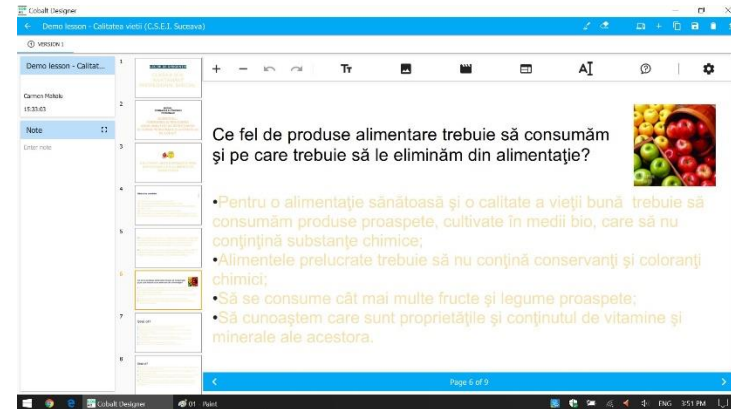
Cobalt Designer

Demo lesson - Calitatea vieții (C.S.E.I. Suceava)

VERSION 1

Demo lesson - Calitat...

Carmen Motolu
15:33:63

Note

Enter note

1
2
3
4
5
6
7
8

Tт

AI

Ce fel de produse alimentare trebuie să consumăm și pe care trebuie să le eliminăm din alimentație?

•Pentru o alimentație sănătoasă și o calitate a vieții bună trebuie să consumăm produse proaspete, cultivate în medii bio, care să nu conțințină substanțe chimice;
•Alimentele prelucrate trebuie să nu conțină conservanți și coloranți chimici;
•Să se consume cât mai multe fructe și legume proaspete;
•Să cunoaștem care sunt proprietățile și conținutul de vitamine și minerale ale acestora.

Page 6 of 9

Cobalt Designer

01 Paint

ENG 3:51 PM